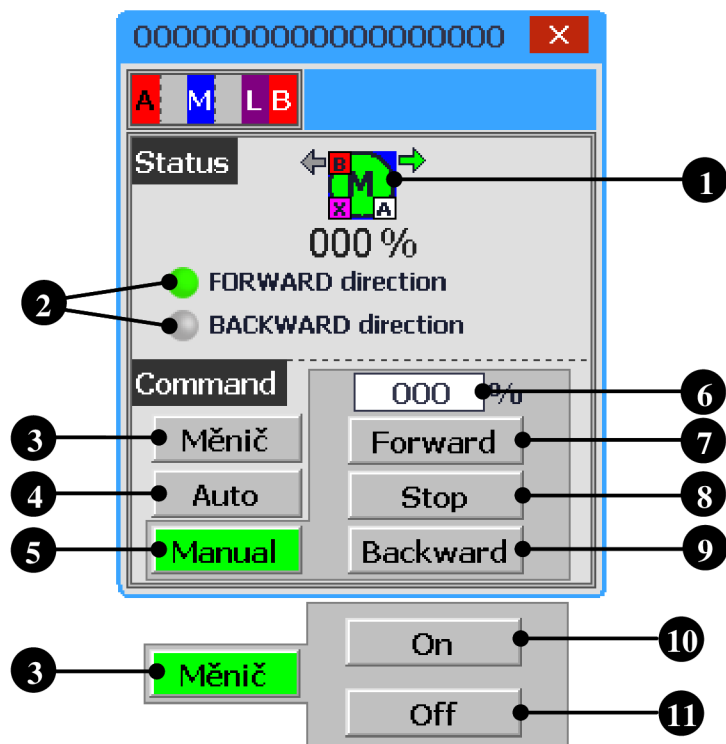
0000000000000000000 ✕

A M L B

Status

B M X A

1

000 %

2

FORWARD direction

BACKWARD direction

Command

000 %

6

3 Měnič

Forward 7

4 Auto

Stop 8

5 Manual

Backward 9

On 10

3 Měnič

Off 11